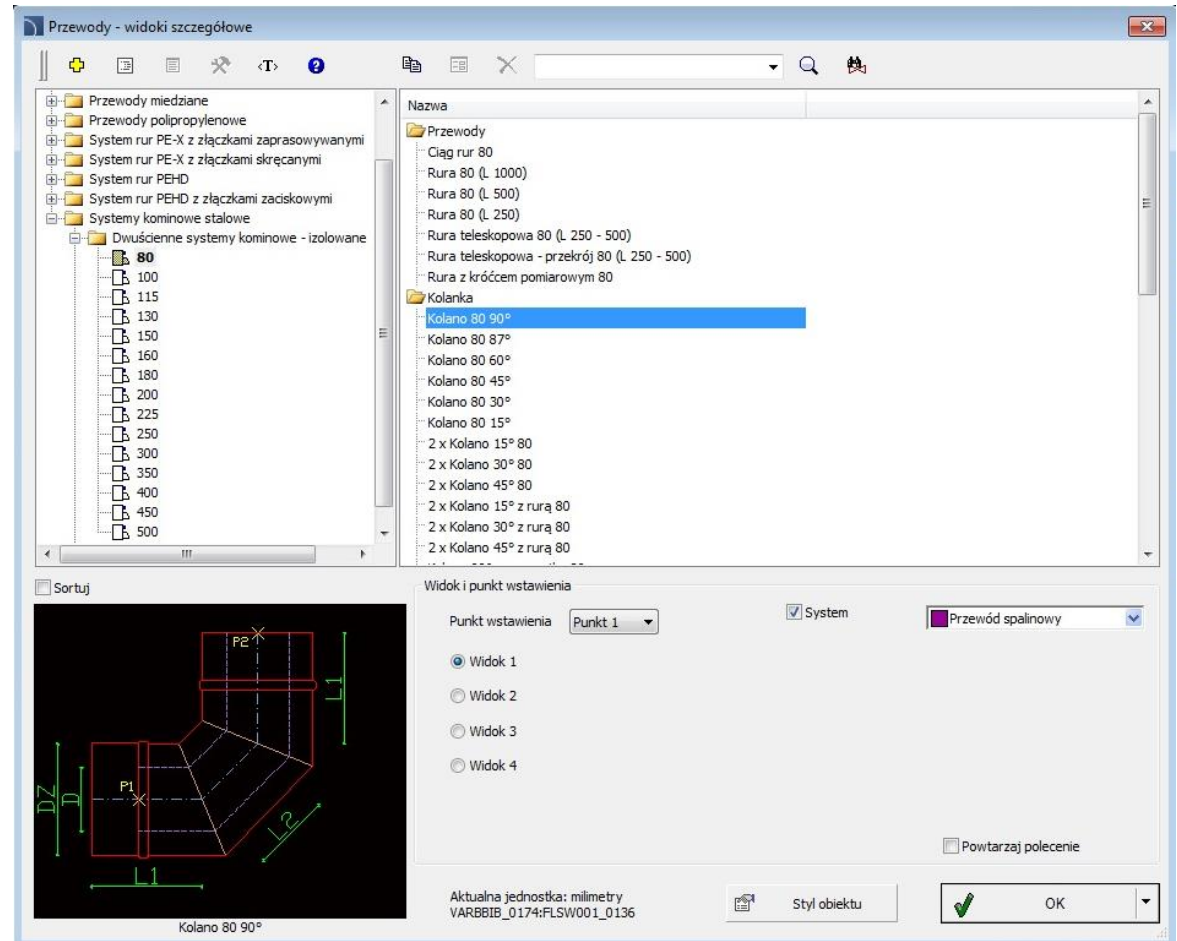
Przewody - widoki szczegółowe

<T>

Przewody miedziane
Przewody polipropylenowe
System rur PE-X z złączkami zaprasowywanymi
System rur PE-X z złączkami skręcanymi
System rur PEHD
System rur PEHD z złączkami zaciskowymi
Systemy kominowe stalowe
Dwuścienne systemy kominowe - izolowane
80
100
115
130
150
160
180
200
225
250
300
350
400
450
500

Nazwa
Przewody
Ciąg rur 80
Rura 80 (L 1000)
Rura 80 (L 500)
Rura 80 (L 250)
Rura teleskopowa 80 (L 250 - 500)
Rura teleskopowa - przekrój 80 (L 250 - 500)
Rura z króćcem pomiarowym 80
Kolanka
Kolano 80 90°
Kolano 80 87°
Kolano 80 60°
Kolano 80 45°
Kolano 80 30°
Kolano 80 15°
2 x Kolano 15° 80
2 x Kolano 30° 80
2 x Kolano 45° 80
2 x Kolano 15° z rurą 80
2 x Kolano 30° z rurą 80
2 x Kolano 45° z rurą 80
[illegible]

Sortuj

P2
L1
P1
DZ
D
L2
L1
Kolano 80 90°

Widok i punkt wstawienia
Punkt wstawienia Punkt 1
System
Przewód spalinowy
Widok 1
Widok 2
Widok 3
Widok 4
Powtarzaj polecenie

Aktualna jednostka: milimetry
VARBBIB_0174:FLSW001_0136
Styl obiektu
OK